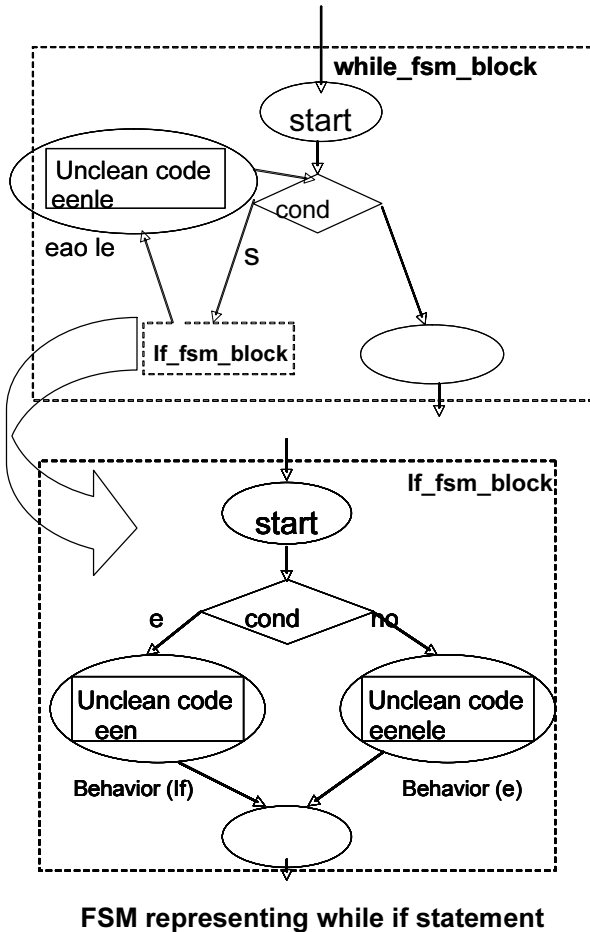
while_fsm_block

start

Unclean code eenle

cond

eao le

S

lf_fsm_block

lf_fsm_block

start

e

cond

no

Unclean code een

Unclean code eenele

Behavior (lf)

Behavior (e)

FSM representing while if statement